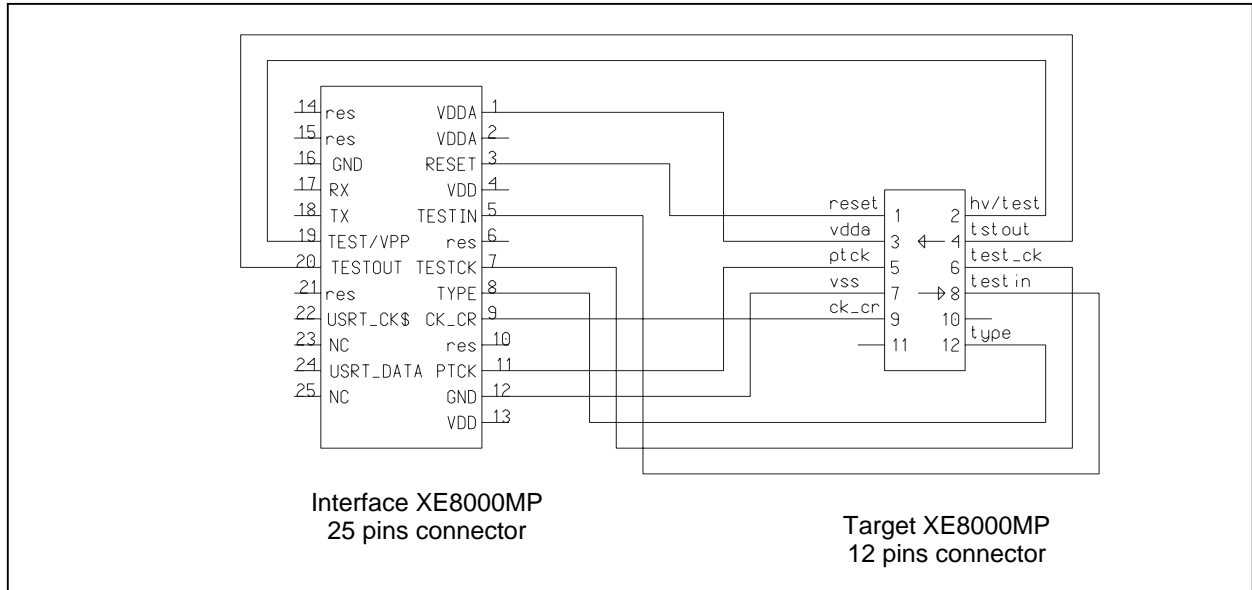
14 res
15 res
16 GND
17 RX
18 TX
19 TEST/VPP
20 TESTOUT
21 res
22 USRT_CK$
23 NC
24 USRT_DATA
25 NC

VDDA 1
VDDA 2
RESET 3
VDD 4
TESTIN 5
res 6
TESTCK 7
TYPE 8
CK_CR 9
res 10
PTCK 11
GND 12
VDD 13

reset 1
vdda 3
ptck 5
vss 7
ck_cr 9
11

2 hv/test
4 tstout
6 test_ck
8 testin
10
12 type

Interface XE8000MP
25 pins connector

Target XE8000MP
12 pins connector